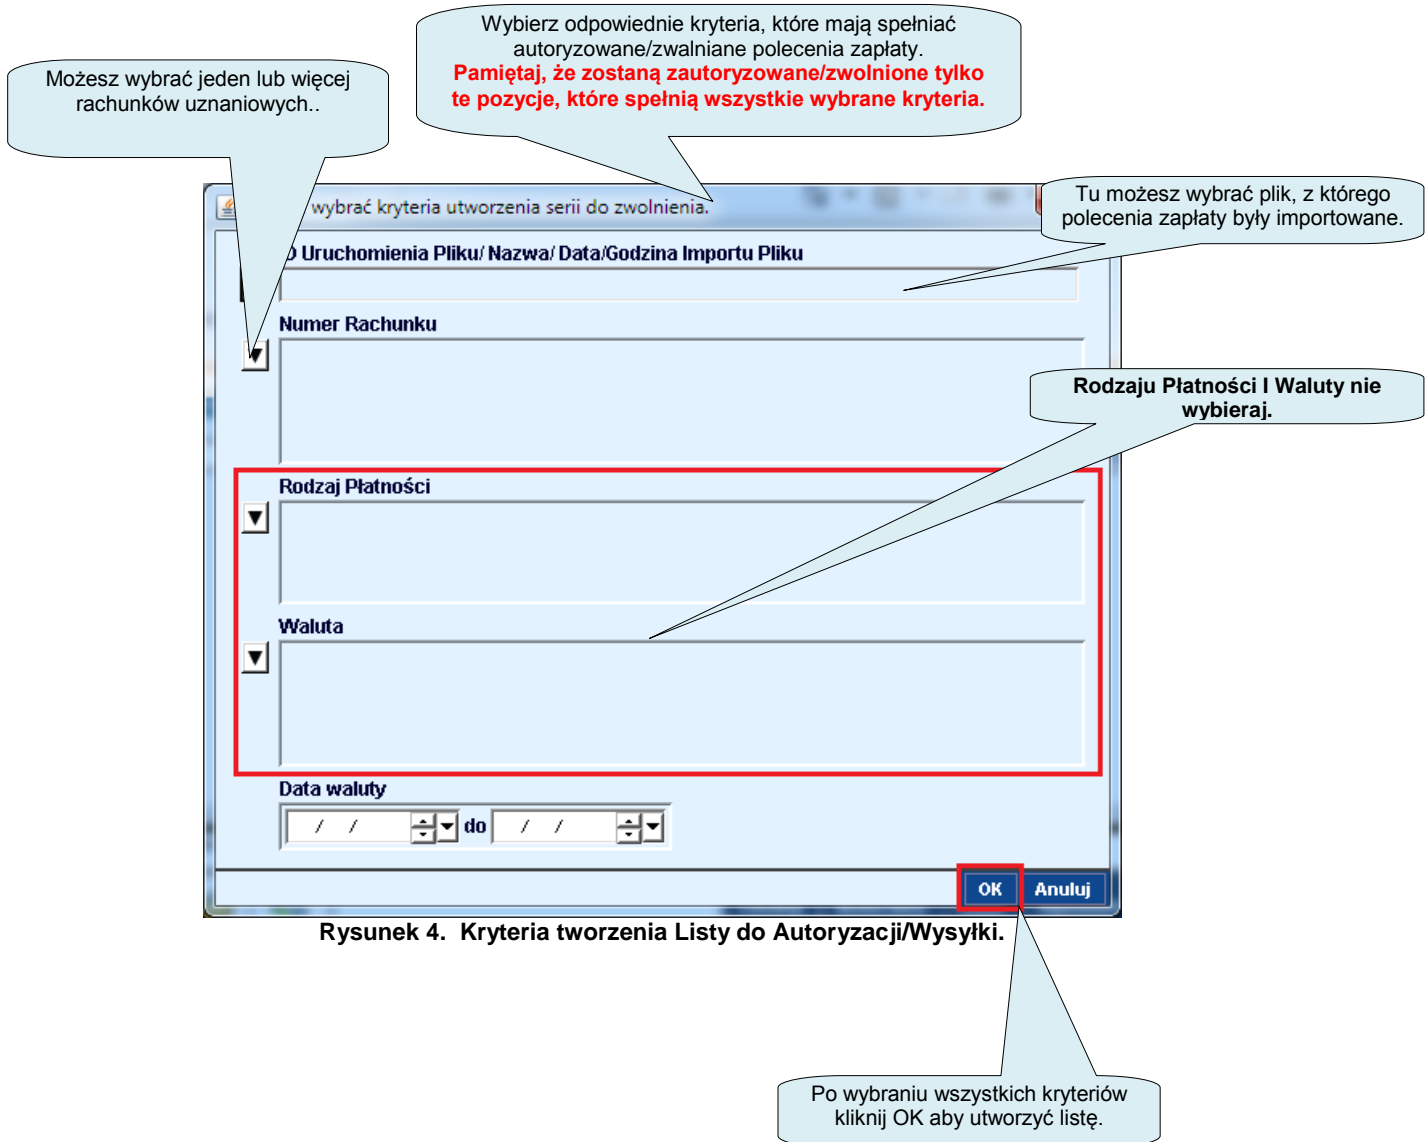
Możesz wybrać jeden lub więcej rachunków uznaniowych..

Wybierz odpowiednie kryteria, które mają spełniać autoryzowane/zwalniane polecenia zapłaty.
Pamiętaj, że zostaną zautoryzowane/zwolnione tylko te pozycje, które spełnią wszystkie wybrane kryteria.

wybrać kryteria utworzenia serii do zwolnienia.

Tu możesz wybrać plik, z którego polecenia zapłaty były importowane.

D Uruchomienia Pliku/ Nazwa/ Data/Godzina Importu Pliku

Numer Rachunku

Rodzaju Płatności I Waluty nie wybieraj.

Rodzaj Płatności

Waluta

Data waluty

/ / do / /

OK Anuluj

Rysunek 4. Kryteria tworzenia Listy do Autoryzacji/Wysyłki.

Po wybraniu wszystkich kryteriów kliknij OK aby utworzyć listę.